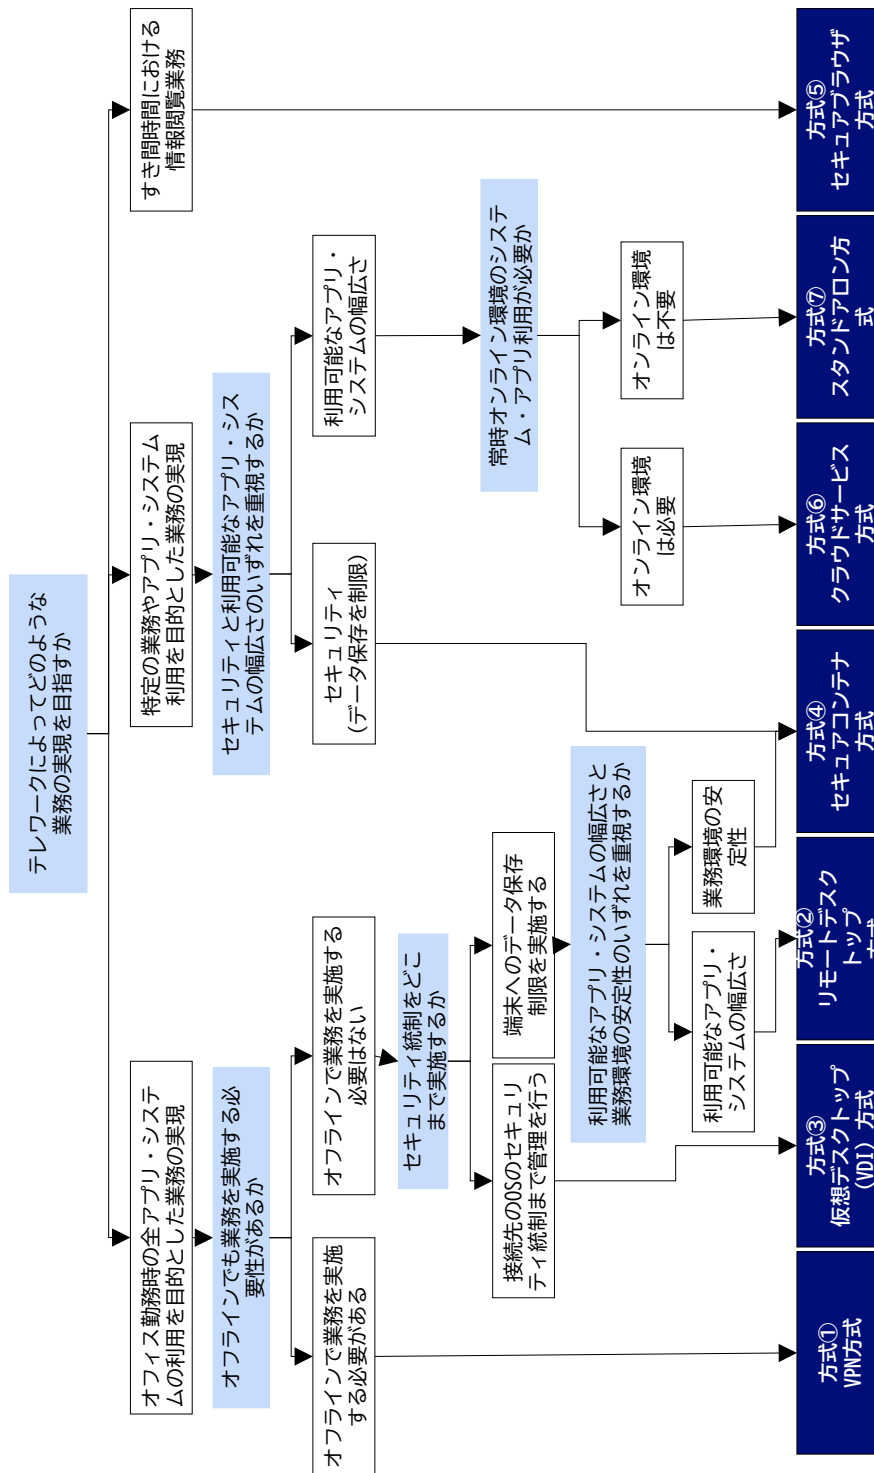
テレワークによってどのような業務の実現を目指すか

すき間時間における情報閲覧業務

特定の業務やアプリ・システム利用を目的とした業務の実現

オフィス勤務時の全アプリ・システムの利用を目的とした業務の実現

セキュリティと利用可能なアプリ・システムの幅広さのいずれを重視するか

利用可能なアプリ・システムの幅広さ

セキュリティ（データ保存を制限）

常時オンライン環境のシステム・アプリ利用が必要か

オンライン環境は不要

オンライン環境は必要

オフラインでも業務を実施する必要性があるか

オフラインで業務を実施する必要はない

オフラインで業務を実施する必要がある

セキュリティ統制をどこまで実施するか

端末へのデータ保存制限を実施する

接続先のOSのセキュリティ統制まで管理を行う

利用可能なアプリ・システムの幅広さと業務環境の安定性のいずれを重視するか

業務環境の安定性

利用可能なアプリ・システムの幅広さ

方式⑤ セキュアブラウザ方式

方式⑦ スタンドアロン方式

方式⑥ クラウドサービス方式

方式④ セキュアコンテナ方式

方式② リモートデスクトップ方式

方式③ 仮想デスクトップ（VDI）方式

方式① VPN方式